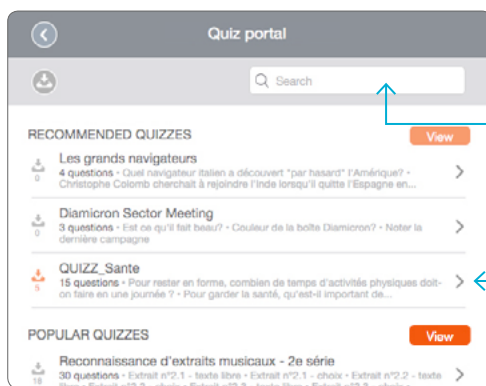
Quiz portal

Search

RECOMMENDED QUIZZES

View

0

Les grands navigateurs

4 questions • Quel navigateur italien a découvert "par hasard" l'Amérique? • Christophe Colomb cherchait à rejoindre l'Inde lorsqu'il quitte l'Espagne en...

0

Diamicron Sector Meeting

3 questions • Est ce qu'il fait beau? • Couleur de la boîte Diamicron? • Noter la dernière campagne

5

QUIZZ_Sante

15 questions • Pour rester en forme, combien de temps d'activités physiques doit-on faire en une journée ? • Pour garder la santé, qu'est-il important de...

POPULAR QUIZZES

View

18

Reconnaissance d'extraits musicaux - 2e série

30 questions • Extrait n°2.1 - texte libre • Extrait n°2.1 - choix • Extrait n°2.2 - texte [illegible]